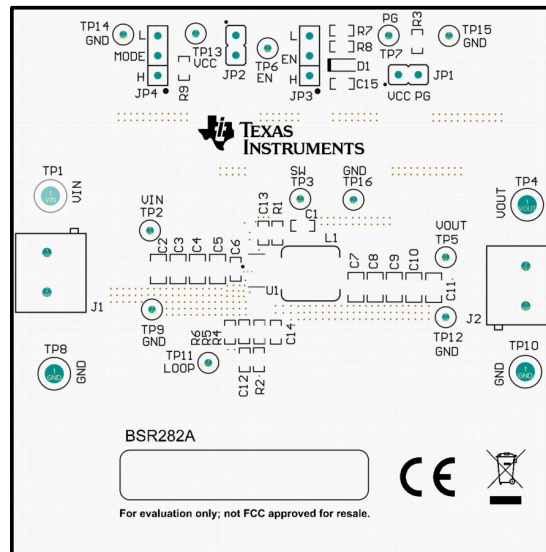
TP14 GND
MODE
L
H
JP4
R9
TP13 VCC
JP2
TP6 EN
L
EN
H
JP3
R7
R8
D1
C15
PG
R3
TP7
TP15 GND
JP1
VCC PG
TEXAS INSTRUMENTS
TP1
VIN
VIN
J1
VIN
TP2
C2 C3 C4 C5 C6
TP9 GND
SW
TP3
C13
R1
C1
GND
TP16
L1
U1
C7 C8 C9 C10
C11
VOUT
TP5
VOUT
TP4
VOUT
J2
TP12 GND
R6
R5
R4
C14
TP11 LOOP
C12
R2
TP8
GND
GND
GND
TP10
GND
GND
BSR282A
CE
For evaluation only; not FCC approved for resale.